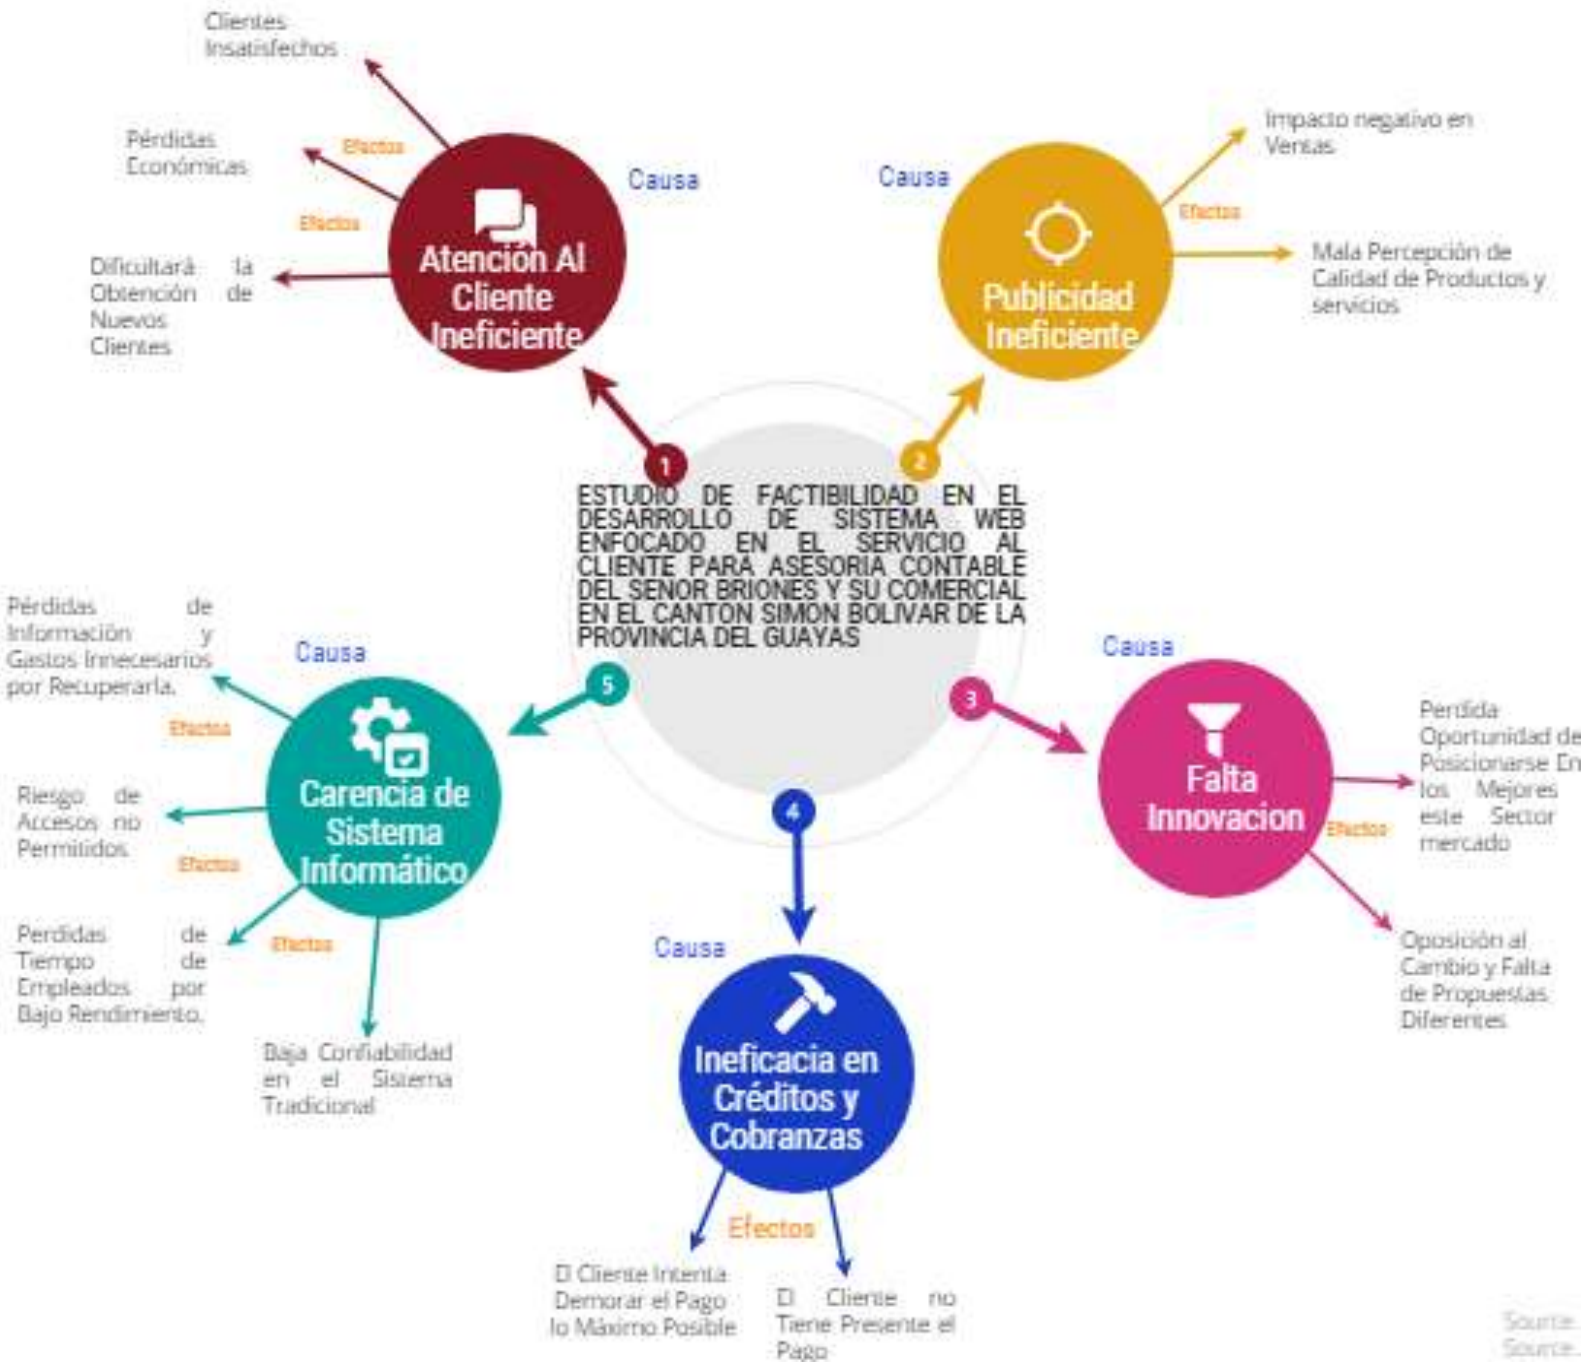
Clientes Insatisfechos

Pérdidas Económicas

Efectos

Efectos

Dificultará la Obtención de Nuevos Clientes

Causa

Atención Al Cliente Ineficiente

Causa

Publicidad Ineficiente

Impacto negativo en Ventas

Efectos

Mala Percepción de Calidad de Productos y servicios

1

2

ESTUDIO DE FACTIBILIDAD EN EL DESARROLLO DE SISTEMA WEB ENFOCADO EN EL SERVICIO AL CLIENTE PARA ASESORIA CONTABLE DEL SEÑOR BRIONES Y SU COMERCIAL EN EL CANTON SIMON BOLIVAR DE LA PROVINCIA DEL GUAYAS

Pérdidas de Información y Gastos Innecesarios por Recuperarla.

Causa

5

Efectos

Carencia de Sistema Informático

Riesgo de Accesos no Permitidos

Efectos

Perdidas de Tiempo de Empleados por Bajo Rendimiento.

Efectos

Baja Confiabilidad en el Sistema Tradicional

Causa

3

Falta Innovacion

Perdida Oportunidad de Posicionarse En los Mejores este Sector mercado

Efectos

Oposición al Cambio y Falta de Propuestas Diferentes

4

Causa

Ineficacia en Créditos y Cobranzas

Efectos

El Cliente Intenta Demorar el Pago lo Máximo Posible

El Cliente no Tiene Presente el Pago

Source:
Source: